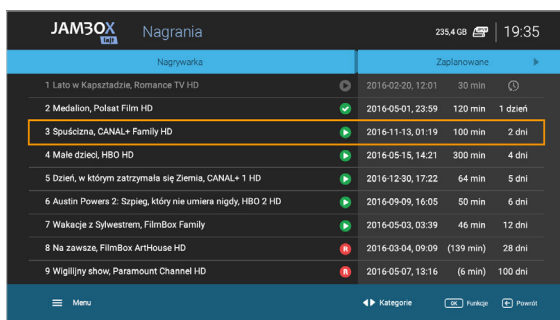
JAMBOX 1st

Nagrania

235,4 GB 19:35

Nagrywarka

Zaplanowane

| | | | |
|---|---|---|---|
| 1 Lato w Kapsztadzie, Romance TV HD | 2016-02-20, 12:01 | 30 min | |
| 2 Medalion, Polsat Film HD | 2016-05-01, 23:59 | 120 min | 1 dzień |
| 3 Spuścizna, CANAL+ Family HD | 2016-11-13, 01:19 | 100 min | 2 dni |
| 4 Małe dzieci, HBO HD | 2016-05-15, 14:21 | 300 min | 4 dni |
| 5 Dzień, w którym zatrzymała się Ziemia, CANAL+ 1 HD | 2016-12-30, 17:22 | 64 min | 5 dni |
| 6 Austin Powers 2: Szpieg, który nie umiera nigdy, HBO 2 HD | 2016-09-09, 16:05 | 50 min | 6 dni |
| 7 Wakacje z Sylwestrem, FilmBox Family | 2016-05-03, 03:39 | 46 min | 12 dni |
| 8 Na zawsze, FilmBox ArtHouse HD | 2016-03-04, 09:09 | (139 min) | 28 dni |
| 9 Wigilijny show, Paramount Channel HD | 2016-05-07, 13:16 | (6 min) | 100 dni |

Menu

Kategorie

OK Funkcje

Powrót